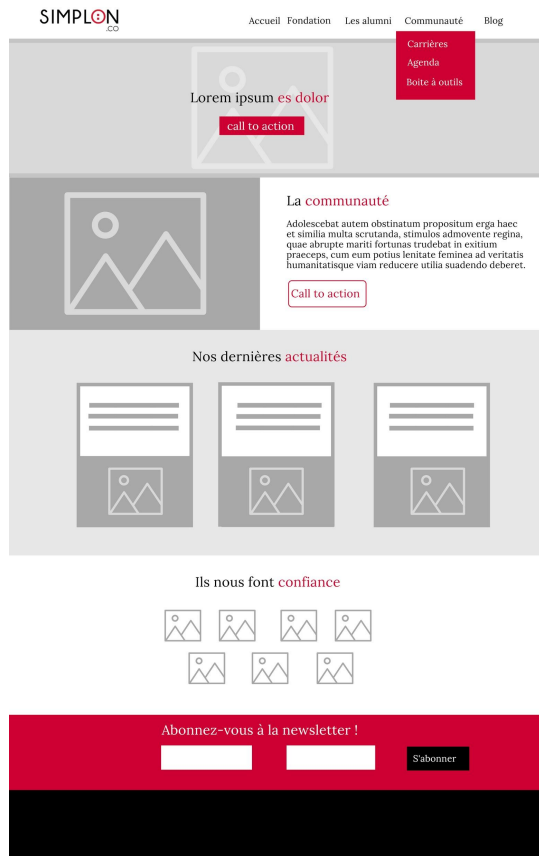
SIMPLON .CO

Accueil Fondation Les alumni Communauté Blog

Carrières
Agenda
Boite à outils

Lorem ipsum es dolor

call to action

La communauté

Adolescebat autem obstinatum propositum erga haec et similia multa scrutanda, stimulos admovente regina, quae abrupte mariti fortunas trudebat in exitium praeceps, cum eum potius lenitate feminea ad veritatis humanitatisque viam reducere utilia suadendo deberet.

Call to action

Nos dernières actualités

Ils nous font confiance

Abonnez-vous à la newsletter !

S'abonner